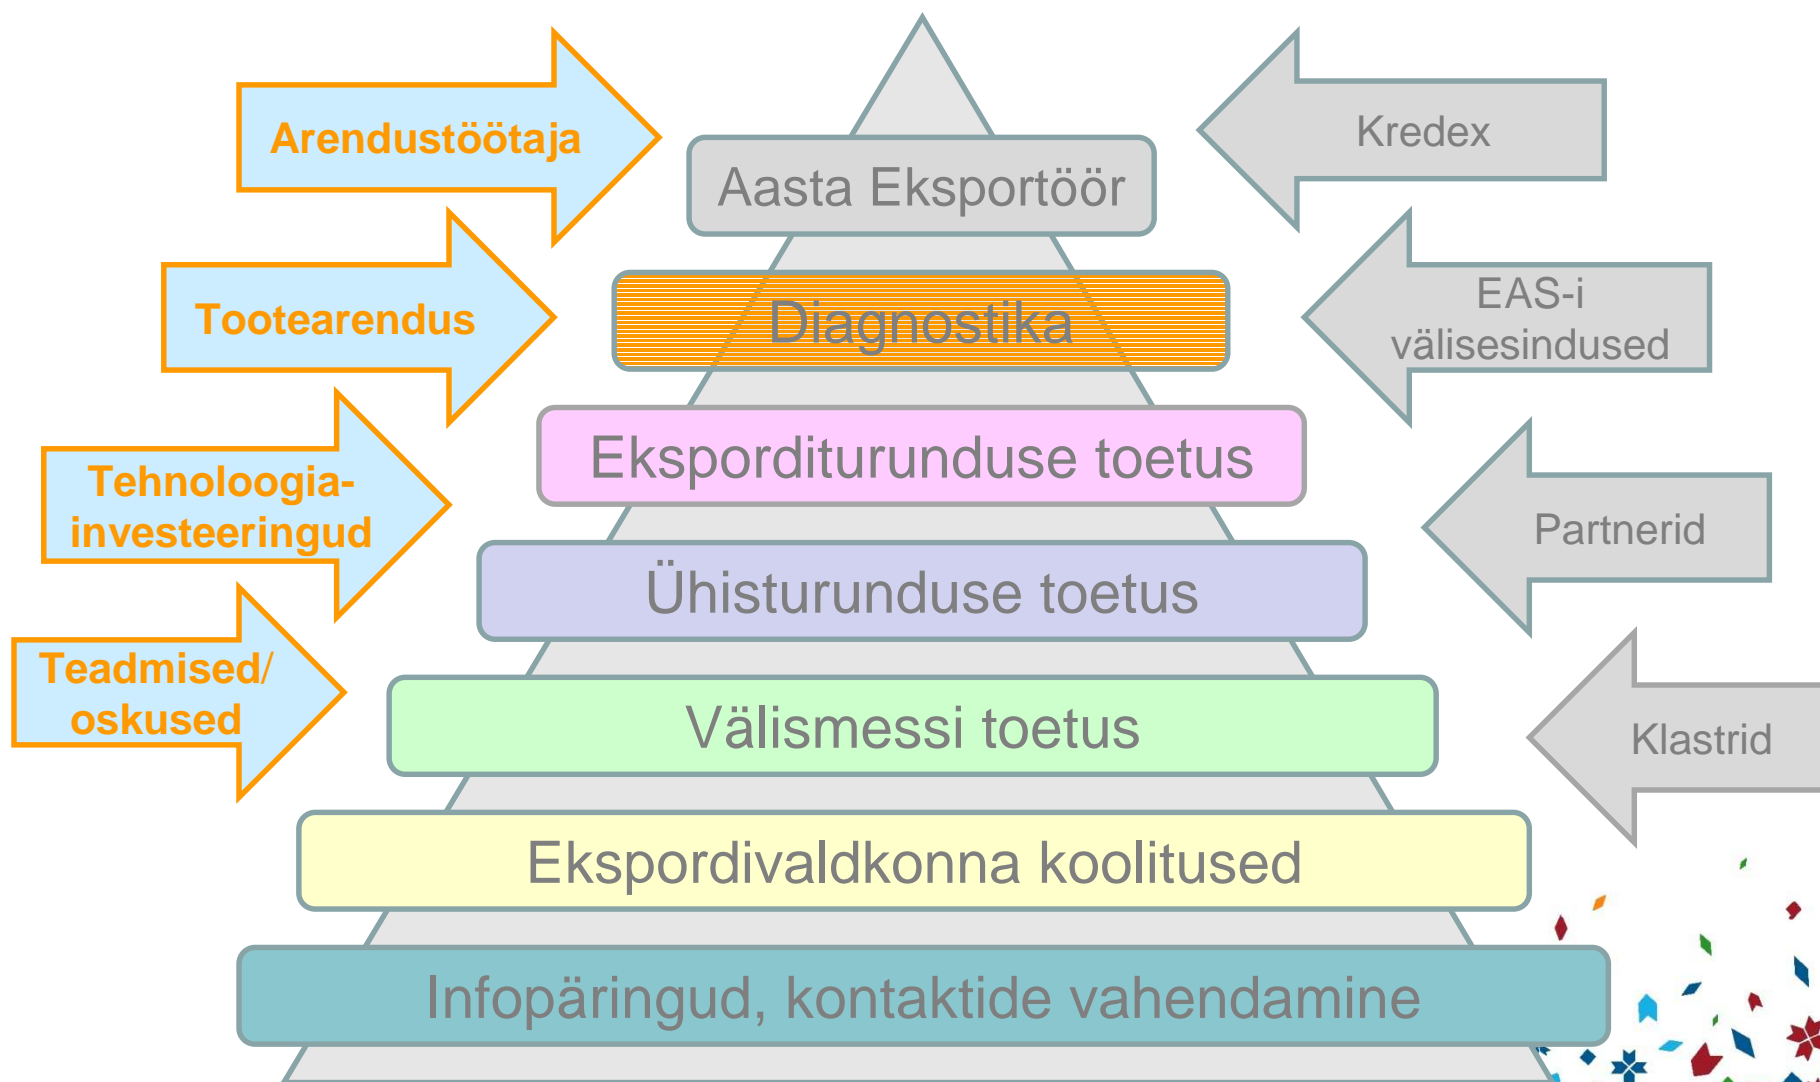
Arendustöötaja

Tootearendus

Tehnoloogia-investeeringud

Teadmised/ oskused

Aasta Eksportöör

Diagnostika

Eksporditurunduse toetus

Ühisturunduse toetus

Välismessi toetus

Ekspordivaldkonna koolitused

Infopäringud, kontaktide vahendamine

Kredex

EAS-i välisesindused

Partnerid

Klastrid